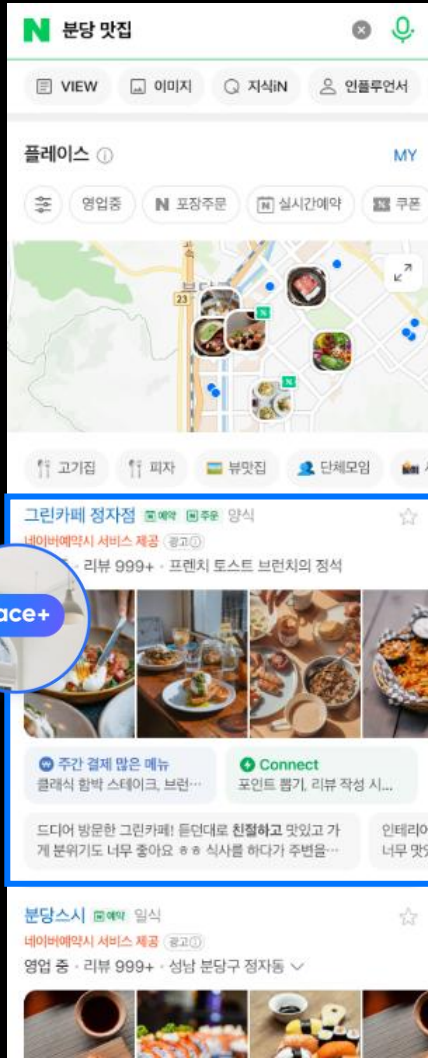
N 분당 맛집

VIEW
이미지
지식iN
인플루언서

플레이스
MY

영업중
N 포장주문
실시간예약
쿠폰

23

고기집
피자
뷰맛집
단체모임

그린카페 정자점 예약 주문 양식
네이버예약시 서비스 제공 광고
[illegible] · 리뷰 999+ · 프렌치 토스트 브런치의 정석

ace+

주간 결제 많은 메뉴
클래식 함박 스테이크, 브런···

Connect
포인트 뽑기, 리뷰 작성 시...

드디어 방문한 그린카페! 듣던대로 친절하고 맛있고 가게 분위기도 너무 좋아요 ㅎㅎ 식사를 하다가 주변을···

인테리어 너무 맛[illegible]

분당스시 예약 일식
네이버예약시 서비스 제공 광고
영업 중 · 리뷰 999+ · 성남 분당구 정자동